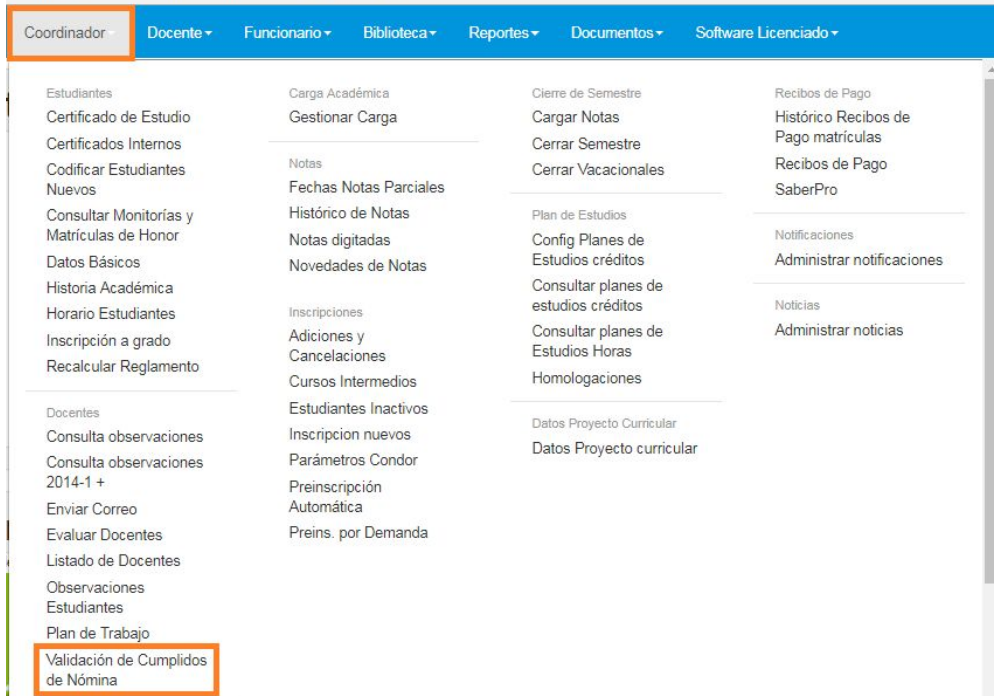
Coordinador Docente ▾ Funcionario ▾ Biblioteca ▾ Reportes ▾ Documentos ▾ Software Licenciado ▾

Estudiantes
Certificado de Estudio
Certificados Internos
Codificar Estudiantes Nuevos
Consultar Monitorías y Matrículas de Honor
Datos Básicos
Historia Académica
Horario Estudiantes
Inscripción a grado
Recalcular Reglamento

Docentes
Consulta observaciones
Consulta observaciones 2014-1 +
Enviar Correo
Evaluar Docentes
Listado de Docentes
Observaciones Estudiantes
Plan de Trabajo
Validación de Cumplidos de Nómina

Carga Académica
Gestionar Carga

Notas
Fechas Notas Parciales
Histórico de Notas
Notas digitadas
Novedades de Notas

Inscripciones
Adiciones y Cancelaciones
Cursos Intermedios
Estudiantes Inactivos
Inscripcion nuevos
Parámetros Condor
Preinscripción Automática
Preins. por Demanda

Cierre de Semestre
Cargar Notas
Cerrar Semestre
Cerrar Vacacionales

Plan de Estudios
Config Planes de Estudios créditos
Consultar planes de estudios créditos
Consultar planes de Estudios Horas
Homologaciones

Datos Proyecto Curricular
Datos Proyecto curricular

Recibos de Pago
Histórico Recibos de Pago matrículas
Recibos de Pago
SaberPro

Notificaciones
Administrar notificaciones

Noticias
Administrar noticias